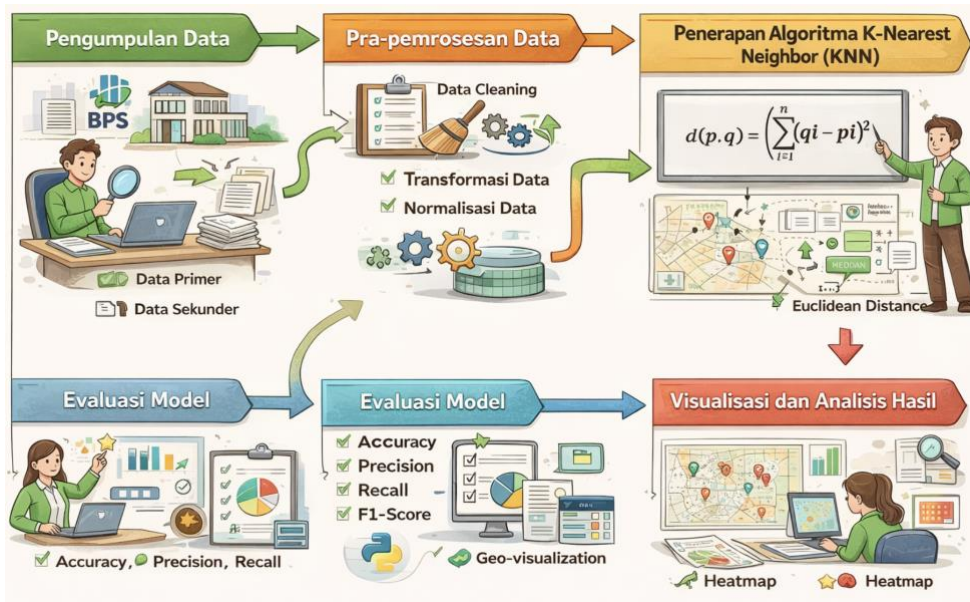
Pengumpulan Data

BPS

Data Primer

Data Sekunder

Pra-pemrosesan Data

Data Cleaning

Transformasi Data

Normalisasi Data

Penerapan Algoritma K-Nearest Neighbor (KNN)

$d(p,q) = \left(\sum_{i=1}^{n}(qi - pi)^2\right.$

MEDDAN

Euclidean Distance

Evaluasi Model

Accuracy, Precision, Recall

Evaluasi Model

Accuracy

Precision

Recall

F1-Score

Geo-visualization

Visualisasi dan Analisis Hasil

Heatmap

Heatmap